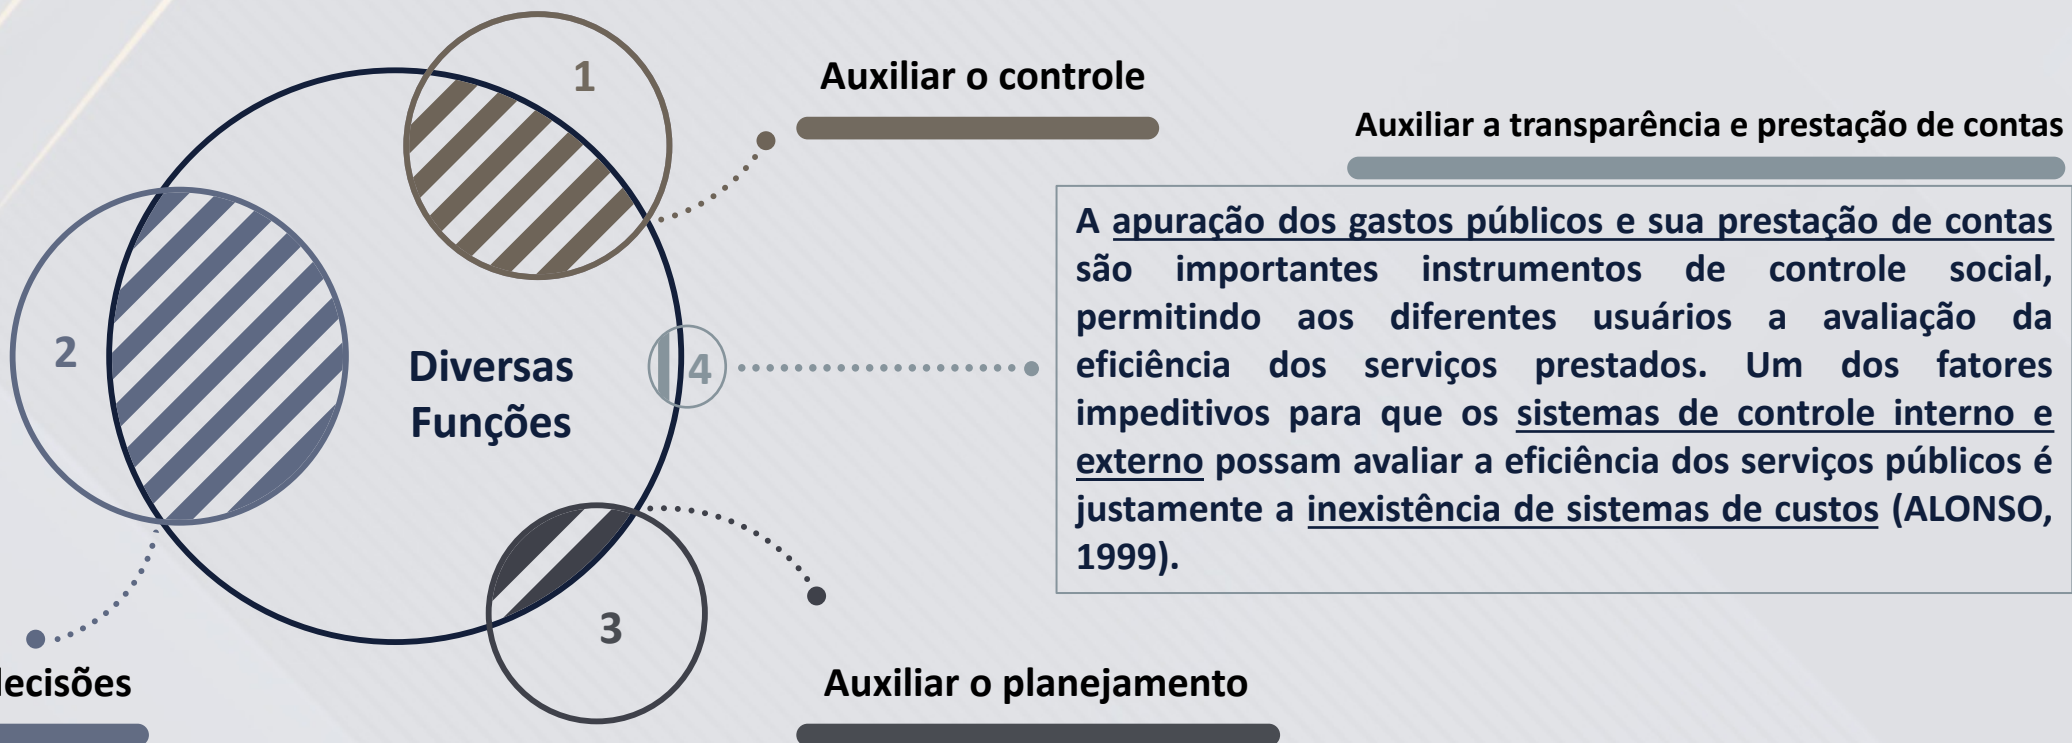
1

Auxiliar o controle

Auxiliar a transparência e prestação de contas

A apuração dos gastos públicos e sua prestação de contas são importantes instrumentos de controle social, permitindo aos diferentes usuários a avaliação da eficiência dos serviços prestados. Um dos fatores impeditivos para que os sistemas de controle interno e externo possam avaliar a eficiência dos serviços públicos é justamente a inexistência de sistemas de custos (ALONSO, 1999).

2

Diversas Funções

4

3

lecisões

Auxiliar o planejamento